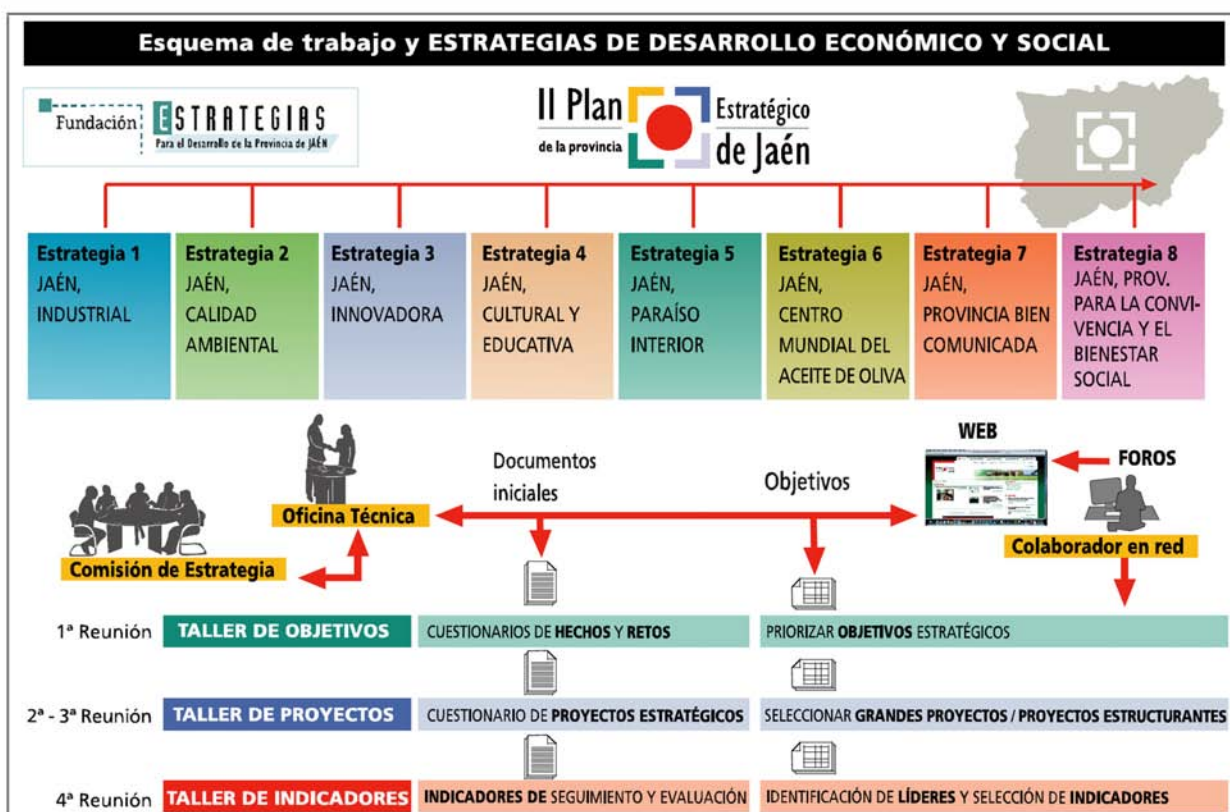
Esquema de trabajo y ESTRATEGIAS DE DESARROLLO ECONÓMICO Y SOCIAL

Fundación ESTRATEGIAS Para el Desarrollo de la Provincia de JAÉN

II Plan Estratégico de la provincia de Jaén

| Estrategia 1 JAÉN, INDUSTRIAL | Estrategia 2 JAÉN, CALIDAD AMBIENTAL | Estrategia 3 JAÉN, INNOVADORA | Estrategia 4 JAÉN, CULTURAL Y EDUCATIVA | Estrategia 5 JAÉN, PARAÍSO INTERIOR | Estrategia 6 JAÉN, CENTRO MUNDIAL DEL ACEITE DE OLIVA | Estrategia 7 JAÉN, PROVINCIA BIEN COMUNICADA | Estrategia 8 JAÉN, PROV. PARA LA CONVIVENCIA Y EL BIENESTAR SOCIAL |
|---|---|---|---|---|---|---|---|

WEB

FOROS

Documentos iniciales

Objetivos

Oficina Técnica

Comisión de Estrategia

Colaborador en red

| | | | |
|---|---|---|---|
| 1ª Reunión | TALLER DE OBJETIVOS | CUESTIONARIOS DE HECHOS Y RETOS | PRIORIZAR OBJETIVOS ESTRATÉGICOS |
| 2ª - 3ª Reunión | TALLER DE PROYECTOS | CUESTIONARIO DE PROYECTOS ESTRATÉGICOS | SELECCIONAR GRANDES PROYECTOS / PROYECTOS ESTRUCTURANTES |
| 4ª Reunión | TALLER DE INDICADORES | INDICADORES DE SEGUIMIENTO Y EVALUACIÓN | IDENTIFICACIÓN DE LÍDERES Y SELECCIÓN DE INDICADORES |